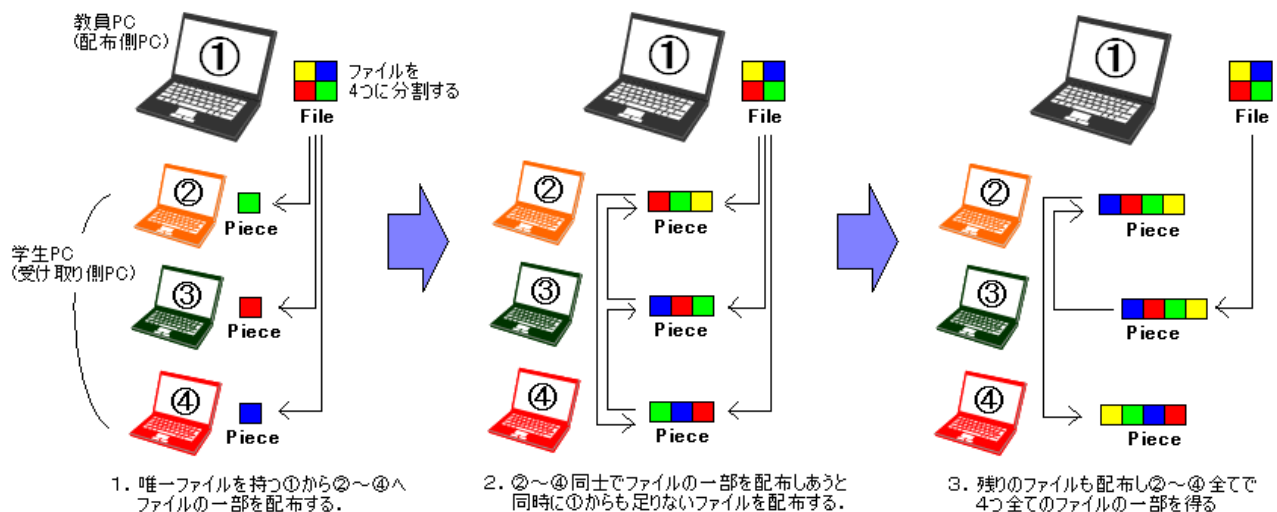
教員PC
(配布側PC)

①

ファイルを
4つに分割する

File

②

Piece

学生PC
(受け取り側PC)

③

Piece

④

Piece

1. 唯一ファイルを持つ①から②～④へファイルの一部を配布する.

①

File

②

Piece

③

Piece

④

Piece

2. ②～④同士でファイルの一部を配布しあうと同時に①からも足りないファイルを配布する.

①

File

②

Piece

③

Piece

④

Piece

3. 残りのファイルも配布し②～④全てで4つ全てのファイルの一部を得る